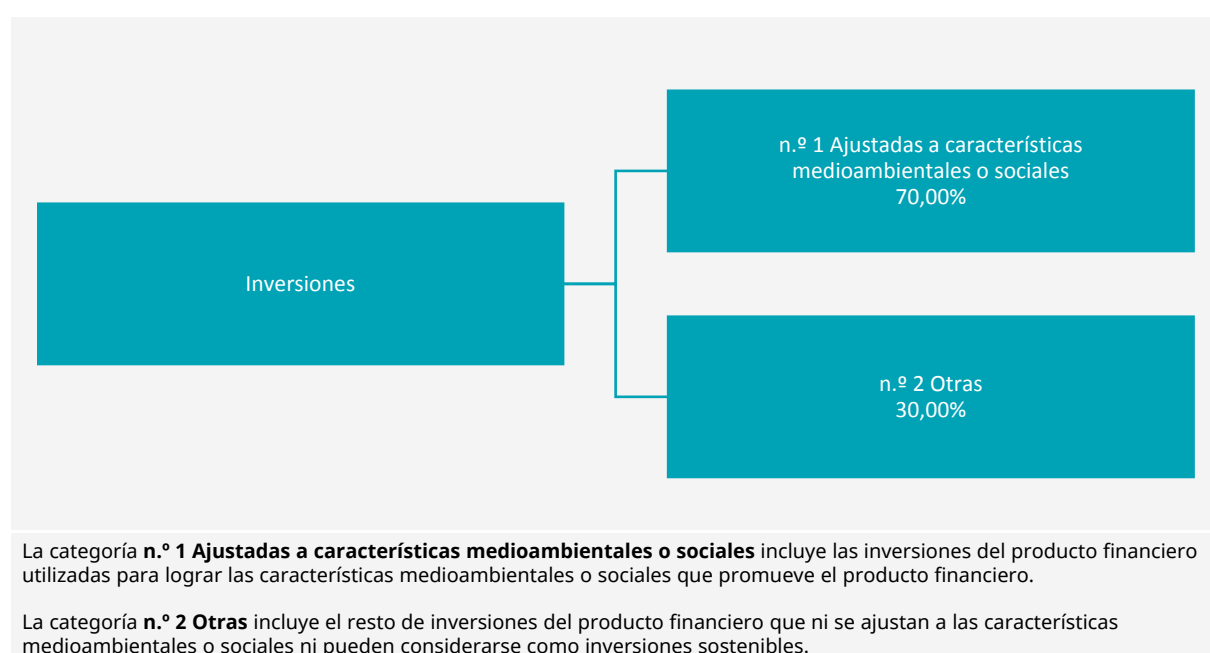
Inversiones

n.º 1 Ajustadas a características medioambientales o sociales
70,00%

n.º 2 Otras
30,00%

La categoría **n.º 1 Ajustadas a características medioambientales o sociales** incluye las inversiones del producto financiero utilizadas para lograr las características medioambientales o sociales que promueve el producto financiero.

La categoría **n.º 2 Otras** incluye el resto de inversiones del producto financiero que ni se ajustan a las características medioambientales o sociales ni pueden considerarse como inversiones sostenibles.